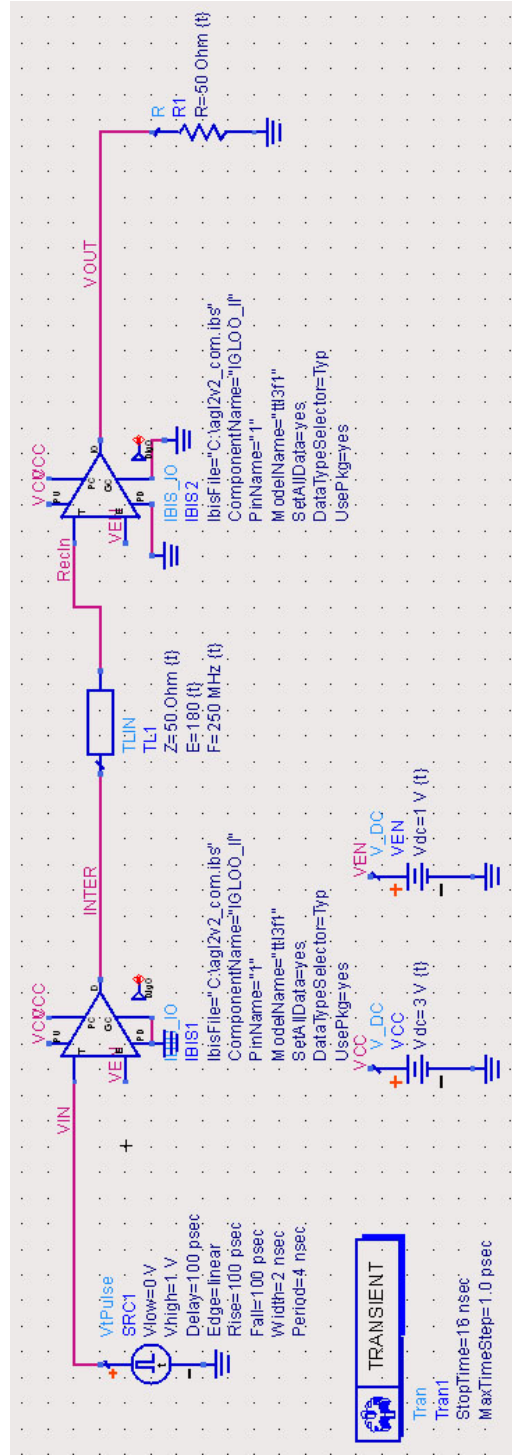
VtPulse
SRC1
Vlow=0 V
Vhigh=1 V
Delay=100 psec
Edge=linear
Rise=100 psec
Fall=100 psec
Width=2 nsec
Period=4 nsec

TRANSIENT

Tran
Tran1
StopTime=16 nsec
MaxTimeStep=1.0 psec

VIN

VCC VCC
PU PC GC PD
T D
VEN E

IBIS_IO
IBIS1
IbisFile="C:\agl2v2_com.ibs"
ComponentName="IGLOO_II"
PinName="1"
ModelName="ttl3f1"
SetAllData=yes,
DataTypeSelector=Typ
UsePkg=yes

VCC
V_DC
VCC
Vdc=3 V {t}

INTER

VEN
V_DC
VEN
Vdc=1 V {t}

TLIN
TL1
Z=50.0hm {t}
E=180 {t}
F=250 MHz {t}

RecIn

VCC VCC
PU PC GC PD
T D
VEN E

IBIS_IO
IBIS2
IbisFile="C:\agl2v2_com.ibs"
ComponentName="IGLOO_II"
PinName="1"
ModelName="ttl3f1"
SetAllData=yes,
DataTypeSelector=Typ
UsePkg=yes

VOUT

R
R1
R=50 Ohm {t}